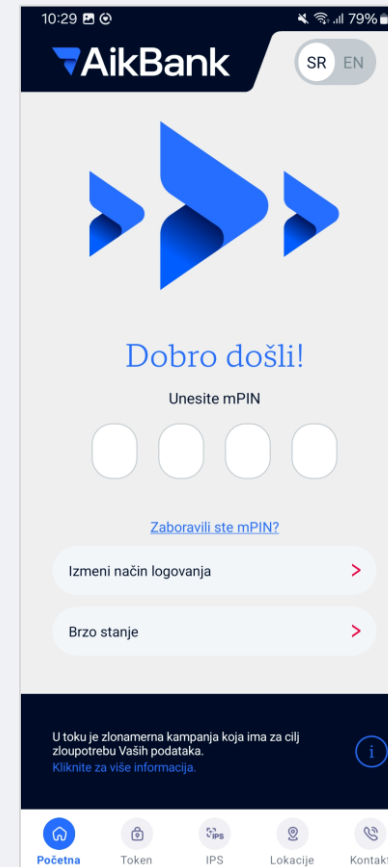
10:29

79%

AikBank

SR EN

Dobro došli!

Unesite mPIN

Zaboravili ste mPIN?

Izmeni način logovanja

Brzo stanje

U toku je zlonamerna kampanja koja ima za cilj zloupotrebu Vaših podataka.
Kliknite za više informacija.

i

IPS

Početna
Token
IPS
Lokacije
Kontakt